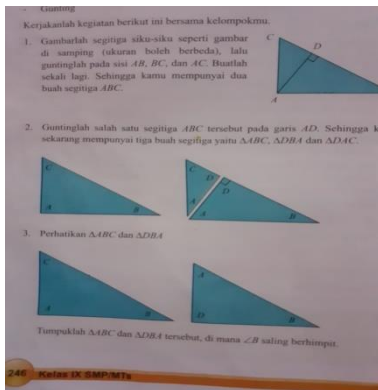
Gunting

Kerjakanlah kegiatan berikut ini bersama kelompokmu.

1. Gambarlah segitiga siku-siku seperti gambar di samping (ukuran boleh berbeda), lalu guntinglah pada sisi $AB$, $BC$, dan $AC$. Buatlah sekali lagi. Sehingga kamu mempunyai dua buah segitiga $ABC$.

C
D
A

2. Guntinglah salah satu segitiga $ABC$ tersebut pada garis $AD$. Sehingga k sekarang mempunyai tiga buah segitiga yaitu $\Delta ABC$, $\Delta DBA$ dan $\Delta DAC$.

C
A
B
C
D
D
A
A
B

3. Perhatikan $\Delta ABC$ dan $\Delta DBA$

C
A
B
A
D
B

Tumpuklah $\Delta ABC$ dan $\Delta DBA$ tersebut, di mana $\angle B$ saling berhimpit.

246 Kelas IX SMP/MTs